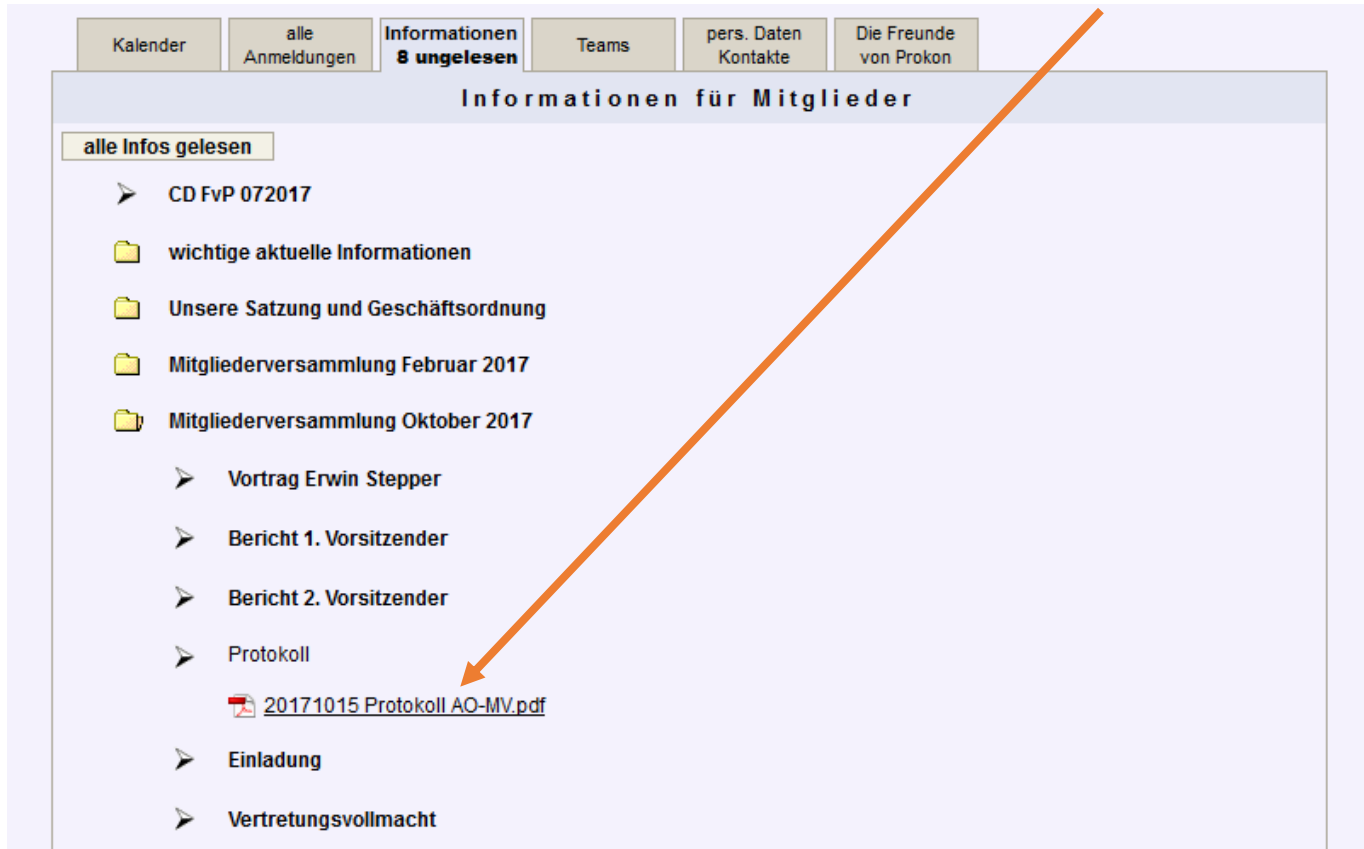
Kalender | alle Anmeldungen | Informationen 8 ungelesen | Teams | pers. Daten Kontakte | Die Freunde von Prokon

Informationen für Mitglieder

alle Infos gelesen

CD FvP 072017

wichtige aktuelle Informationen

Unsere Satzung und Geschäftsordnung

Mitgliederversammlung Februar 2017

Mitgliederversammlung Oktober 2017

Vortrag Erwin Stepper

Bericht 1. Vorsitzender

Bericht 2. Vorsitzender

Protokoll

20171015 Protokoll AO-MV.pdf

Einladung

Vertretungsvollmacht